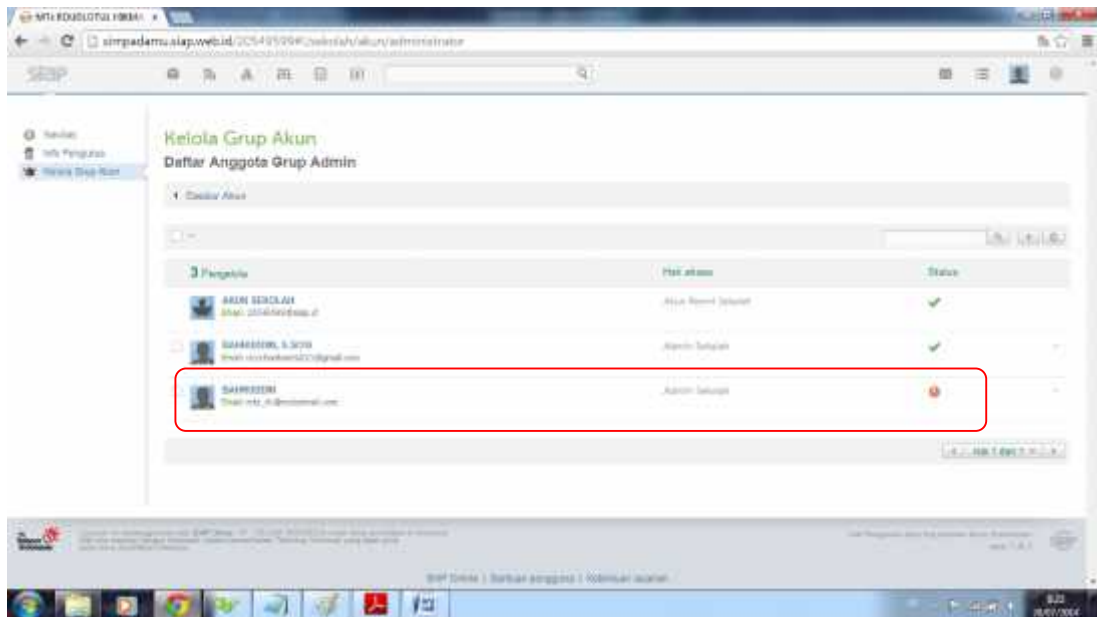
MTs ROUDLOTUL HIKMA ×

simpadamu.siap.web.id/20549599#!/sekolah/akun/administrator

SIAP

Sekolah
Info Pengguna
Kelola Grup Akun

Kelola Grup Akun
Daftar Anggota Grup Admin

Daftar Akun

| 3 Pengelola | Hak akses | Status |
|---|---|---|
| AKUN SEKOLAH Email: 20549599@siap.id | Akun Resmi Sekolah | ✓ |
| SAHRODIN, S.SOS Email: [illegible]@gmail.com | Admin Sekolah | ✓ |
| SAHRODIN Email: mts_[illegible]@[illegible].com | Admin Sekolah | |

Hal 1 dari 1

SIAP Online | Bantuan pengguna | Kebijakan layanan

8:23
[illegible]